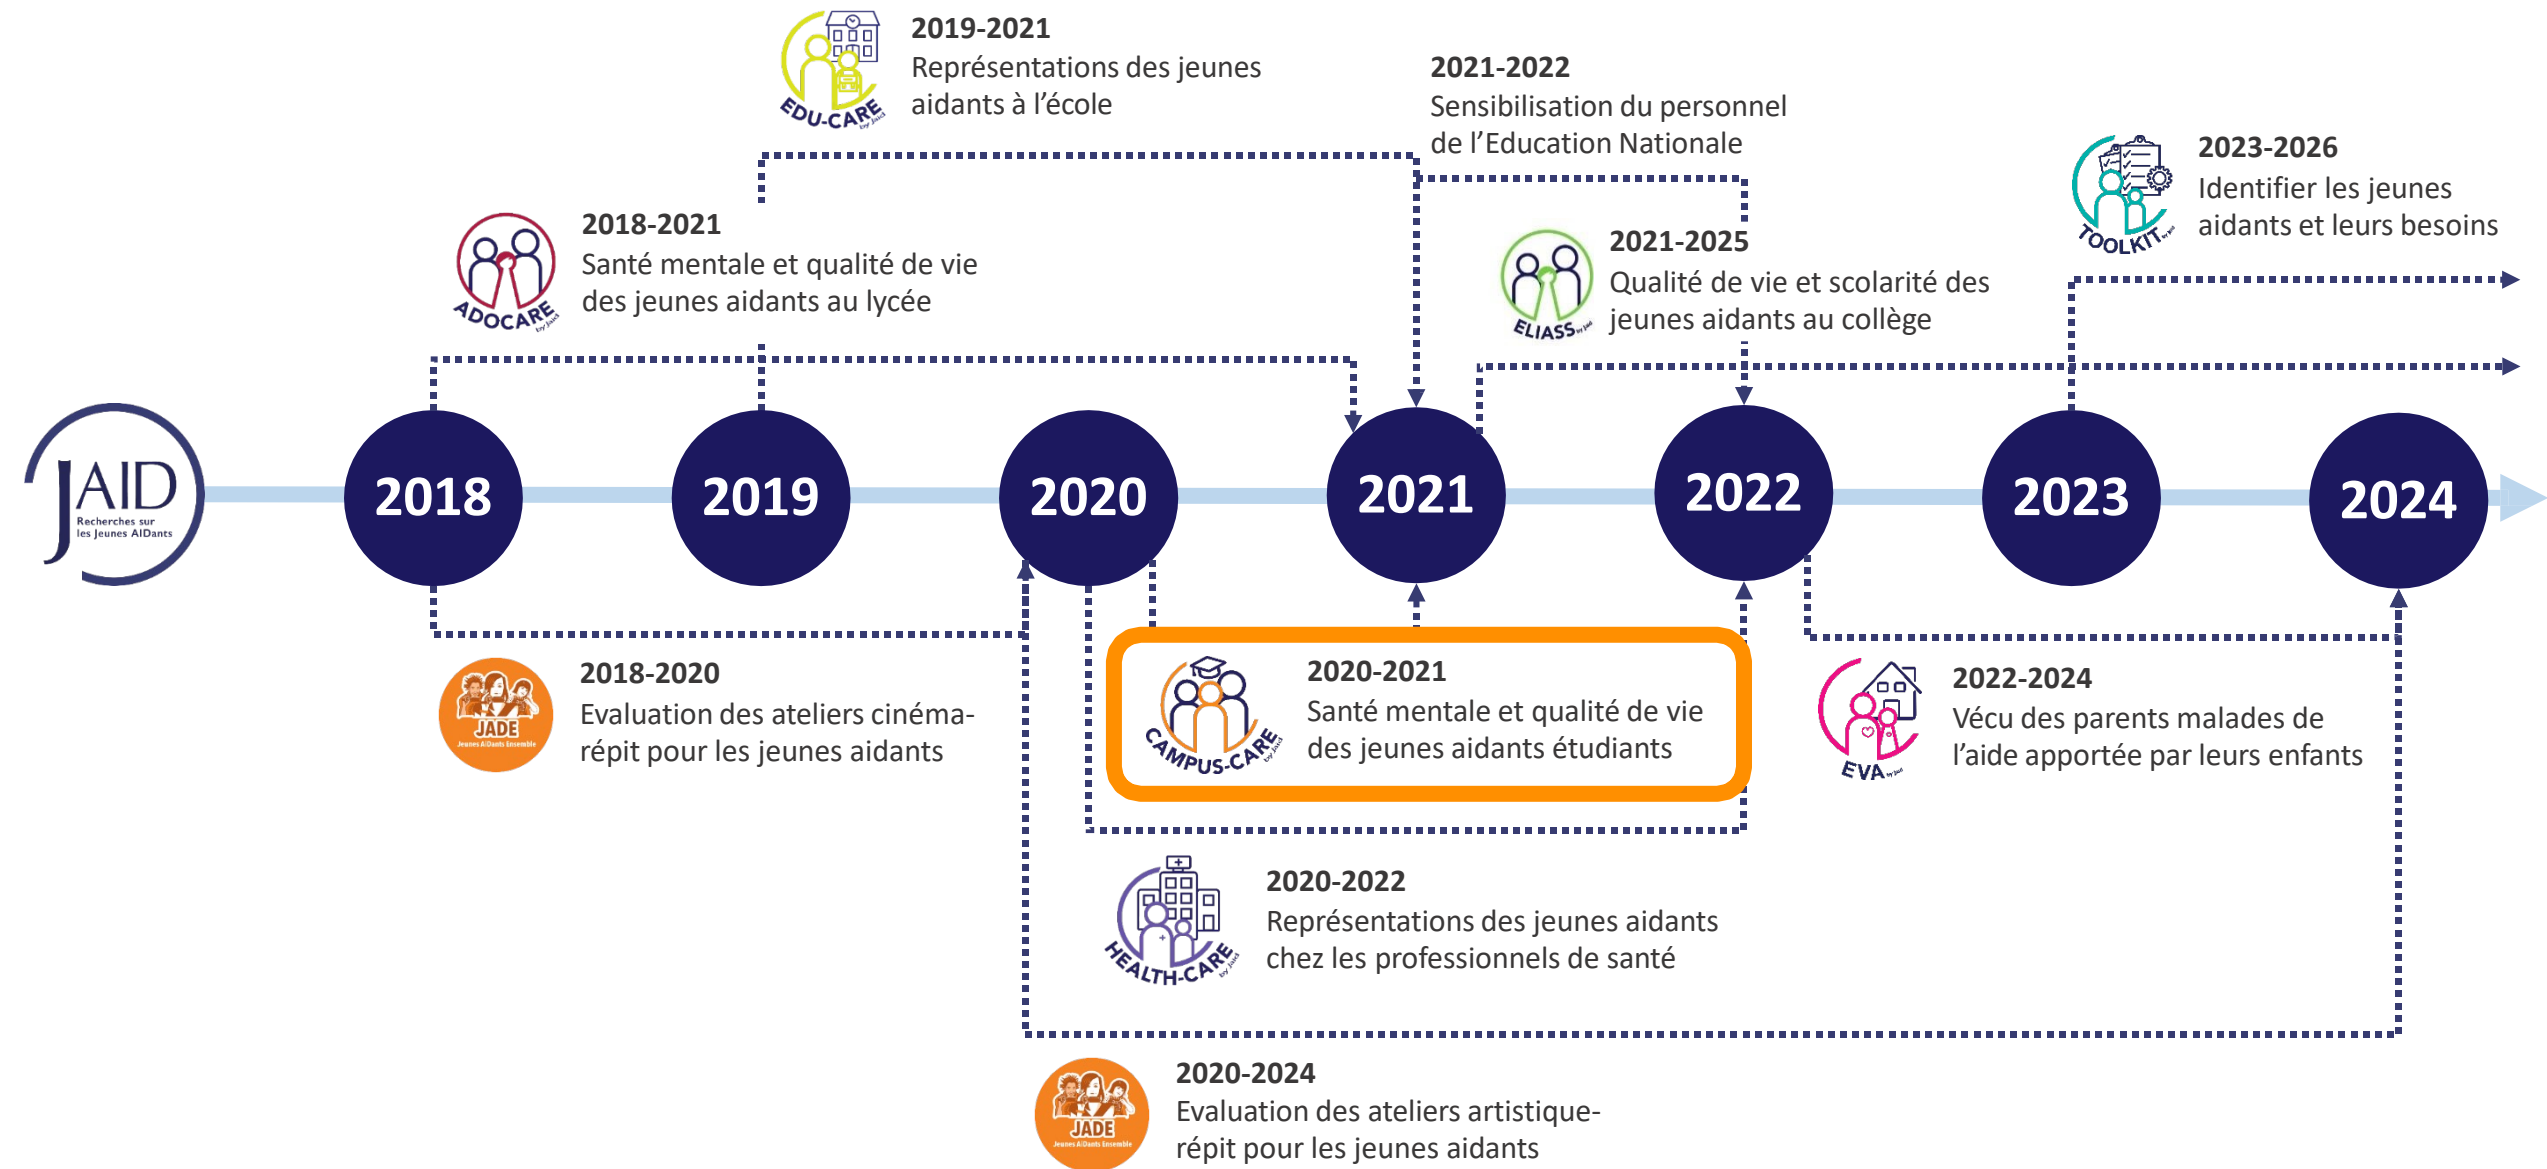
EDU-CARE by Jaid
2019-2021
Représentations des jeunes aidants à l'école

2021-2022
Sensibilisation du personnel de l'Education Nationale

TOOLKIT by Jaid
2023-2026
Identifier les jeunes aidants et leurs besoins

ADOCARE by Jaid
2018-2021
Santé mentale et qualité de vie des jeunes aidants au lycée

ELIASS by Jaid
2021-2025
Qualité de vie et scolarité des jeunes aidants au collège

JAID
Recherches sur les Jeunes AIDants

2018

2019

2020

2021

2022

2023

2024

JADE
Jeunes AIDants Ensemble
2018-2020
Evaluation des ateliers cinéma-répit pour les jeunes aidants

CAMPUS-CARE by Jaid
2020-2021
Santé mentale et qualité de vie des jeunes aidants étudiants

EVA by Jaid
2022-2024
Vécu des parents malades de l'aide apportée par leurs enfants

HEALTH-CARE by Jaid
2020-2022
Représentations des jeunes aidants chez les professionnels de santé

JADE
Jeunes AIDants Ensemble
2020-2024
Evaluation des ateliers artistique-répit pour les jeunes aidants